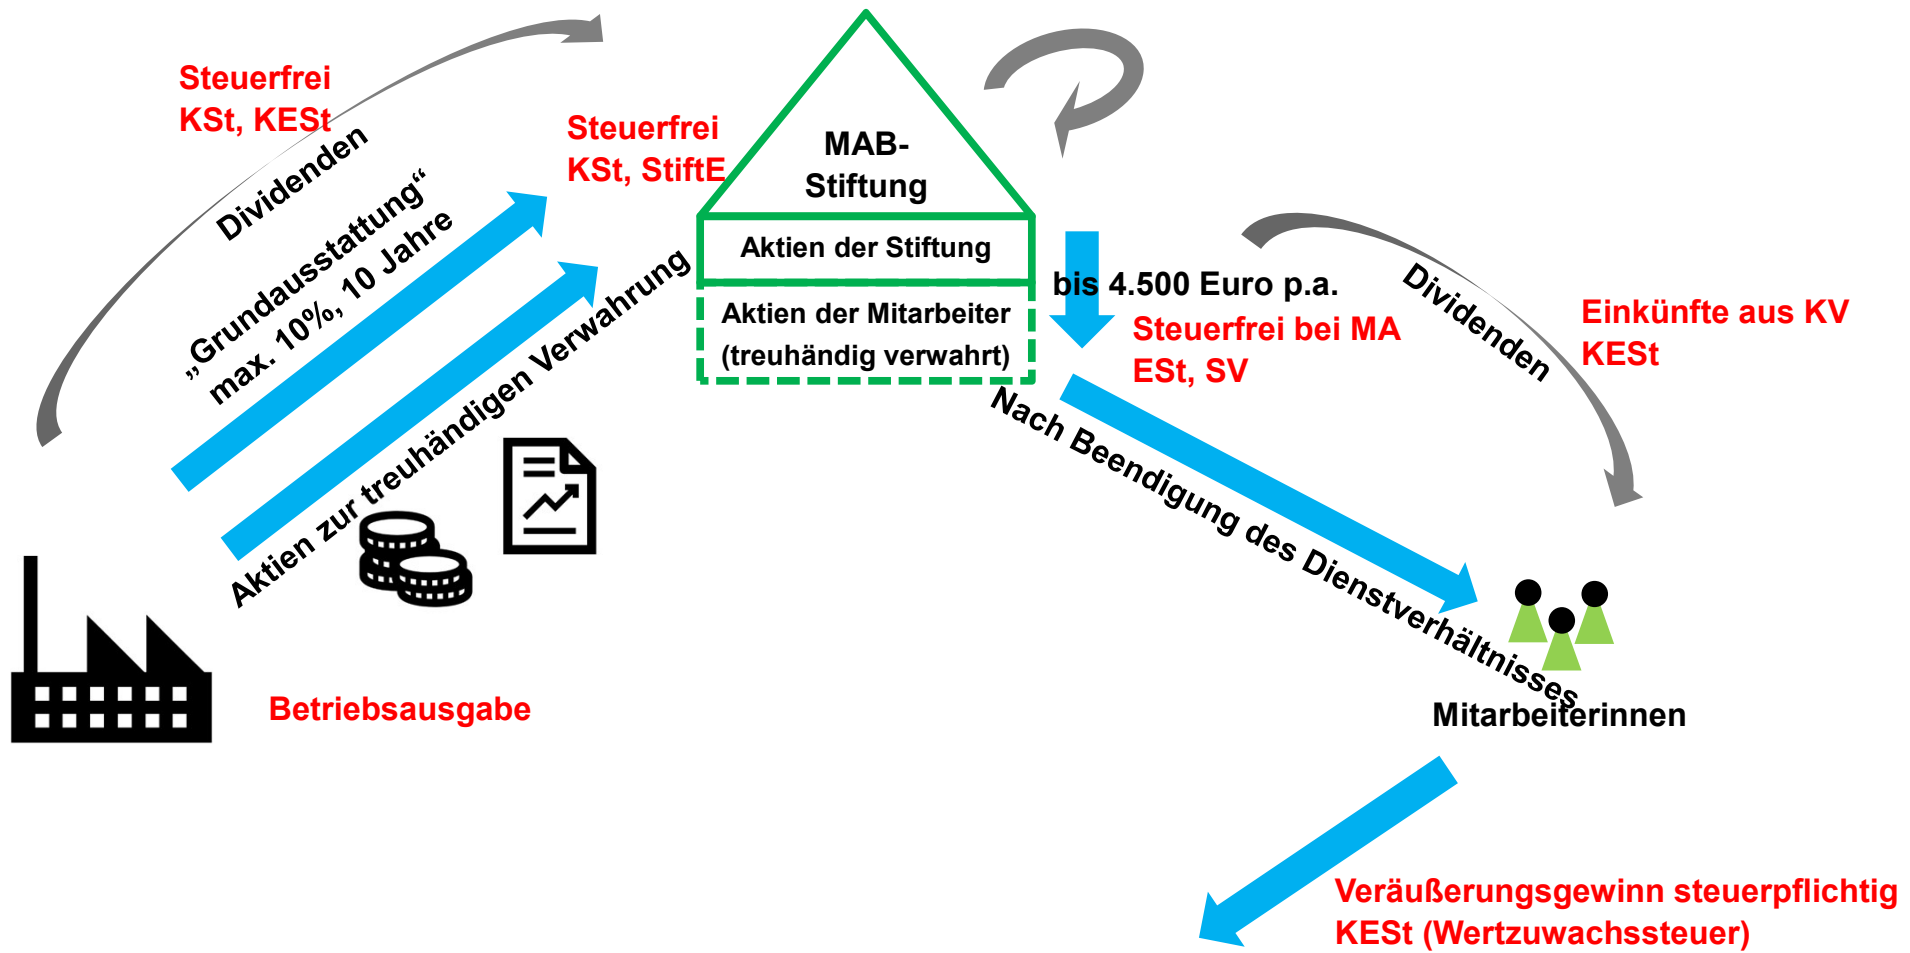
Steuerfrei
KSt, KESt

Dividenden

„Grundausstattung“
max. 10%, 10 Jahre

Steuerfrei
KSt, StiftE

MAB-
Stiftung

Aktien der Stiftung

Aktien der Mitarbeiter
(treuhändig verwahrt)

Aktien zur treuhändigen Verwahrung

bis 4.500 Euro p.a.

Steuerfrei bei MA
ESt, SV

Dividenden

Einkünfte aus KV
KESt

Nach Beendigung des Dienstverhältnisses

Mitarbeiterinnen

Betriebsausgabe

Veräußerungsgewinn steuerpflichtig
KESt (Wertzuwachssteuer)